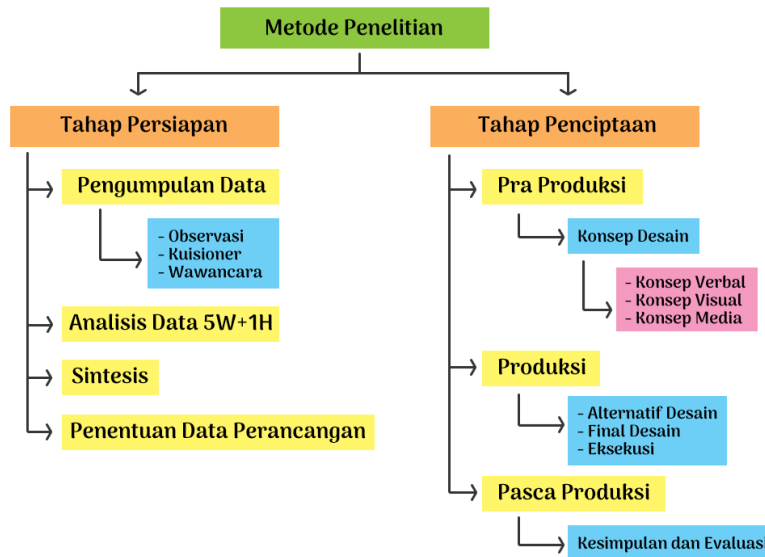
Metode Penelitian

Tahap Persiapan

Pengumpulan Data

- Observasi
- Kuisioner
- Wawancara

Analisis Data 5W+1H

Sintesis

Penentuan Data Perancangan

Tahap Penciptaan

Pra Produksi

Konsep Desain

- Konsep Verbal
- Konsep Visual
- Konsep Media

Produksi

- Alternatif Desain
- Final Desain
- Eksekusi

Pasca Produksi

Kesimpulan dan Evaluasi